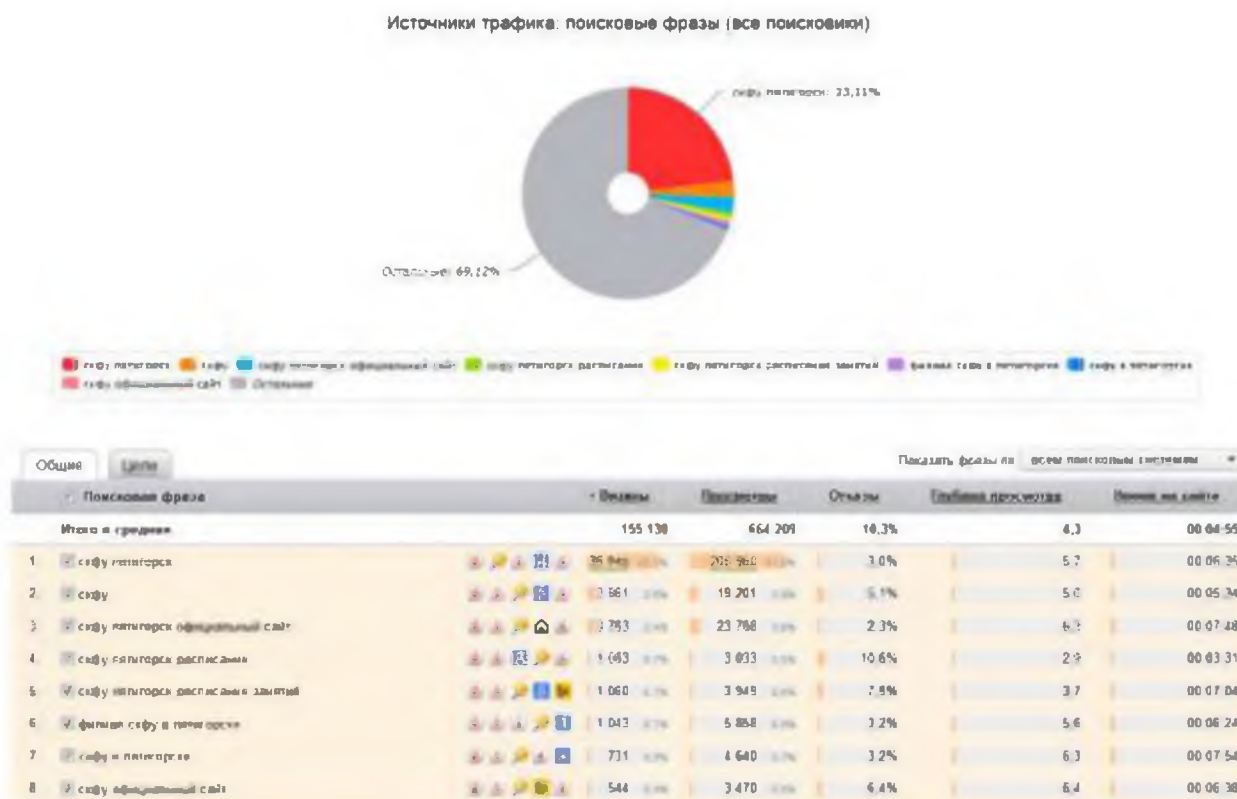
Источники трафика: поисковые фразы (все поисковики)

сфу пятигорск: 23,11%

Остальные: 69,12%

сфу пятигорск  сфу  сфу пятигорск официальный сайт  сфу пятигорск расписание  сфу пятигорск расписание занятий  филиал сфу в пятигорске  сфу в пятигорске  сфу официальный сайт  Остальные

Общие | Цели

Показать фразы по: всем поисковым системам

| | Поисковая фраза | Визиты | Просмотры | Отказы | Глубина просмотра | Время на сайте |
|---|---|---|---|---|---|---|
| | Итого и средние | 155 130 | 664 209 | 10,3% | 4,3 | 00:04:55 |
| 1 | сфу пятигорск | 35 849 | 205 960 | 3,0% | 5,7 | 00:06:35 |
| 2 | сфу | 3 861 | 19 201 | 5,1% | 5,0 | 00:05:34 |
| 3 | сфу пятигорск официальный сайт | 3 783 | 23 768 | 2,3% | 6,3 | 00:07:48 |
| 4 | сфу пятигорск расписание | 1 483 | 3 033 | 10,6% | 2,9 | 00:03:31 |
| 5 | сфу пятигорск расписание занятий | 1 060 | 3 949 | 7,5% | 3,7 | 00:07:04 |
| 6 | филиал сфу в пятигорске | 1 043 | 5 858 | 3,2% | 5,6 | 00:06:24 |
| 7 | сфу в пятигорске | 731 | 4 640 | 3,2% | 6,3 | 00:07:54 |
| 8 | сфу официальный сайт | 544 | 3 470 | 6,4% | 6,4 | 00:06:38 |